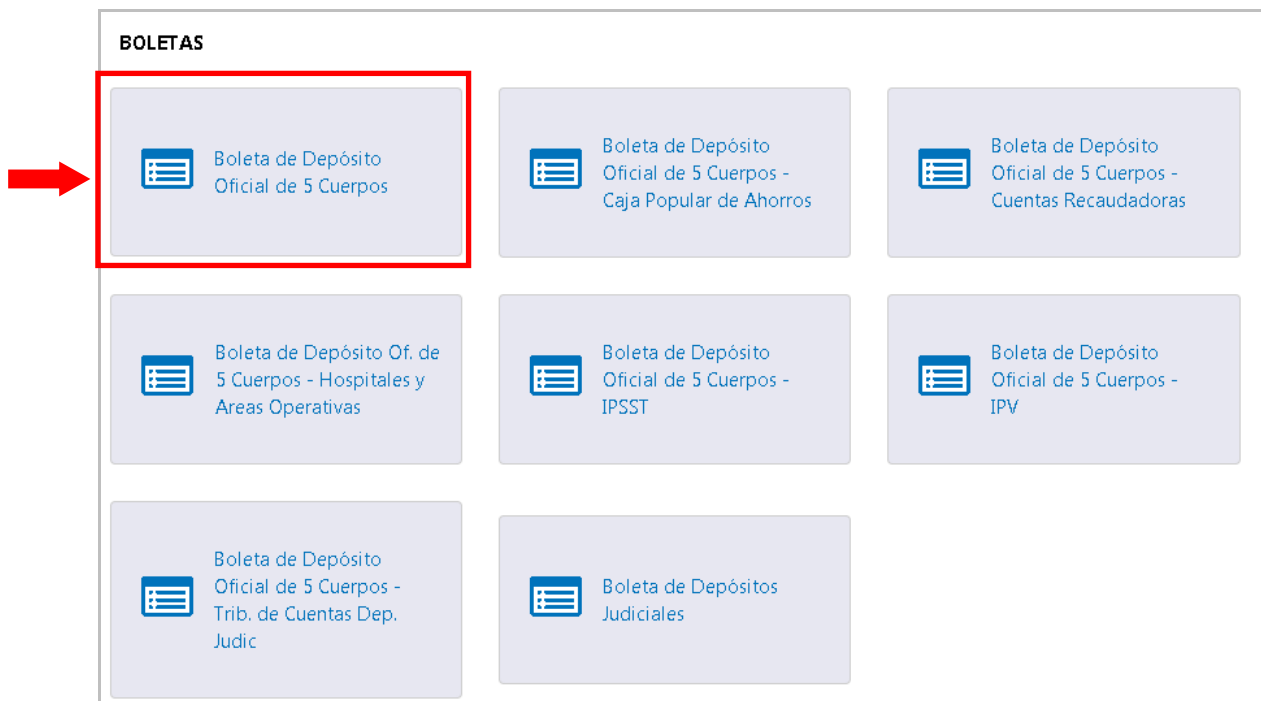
BOLETAS

Boleta de Depósito Oficial de 5 Cuerpos

Boleta de Depósito Oficial de 5 Cuerpos - Caja Popular de Ahorros

Boleta de Depósito Oficial de 5 Cuerpos - Cuentas Recaudadoras

Boleta de Depósito Of. de 5 Cuerpos - Hospitales y Areas Operativas

Boleta de Depósito Oficial de 5 Cuerpos - IPSST

Boleta de Depósito Oficial de 5 Cuerpos - IPV

Boleta de Depósito Oficial de 5 Cuerpos - Trib. de Cuentas Dep. Judic

Boleta de Depósitos Judiciales